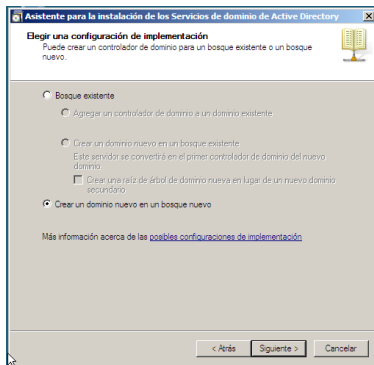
Asistente para la instalación de los Servicios de dominio de Active Directory

Elegir una configuración de implementación
Puede crear un controlador de dominio para un bosque existente o un bosque nuevo.

Bosque existente

Agregar un controlador de dominio a un dominio existente

Crear un dominio nuevo en un bosque existente
Este servidor se convertirá en el primer controlador de dominio del nuevo dominio.

Crear una raíz de árbol de dominio nueva en lugar de un nuevo dominio secundario

Crear un dominio nuevo en un bosque nuevo

Más información acerca de las posibles configuraciones de implementación

< Atrás
Siguiente >
Cancelar